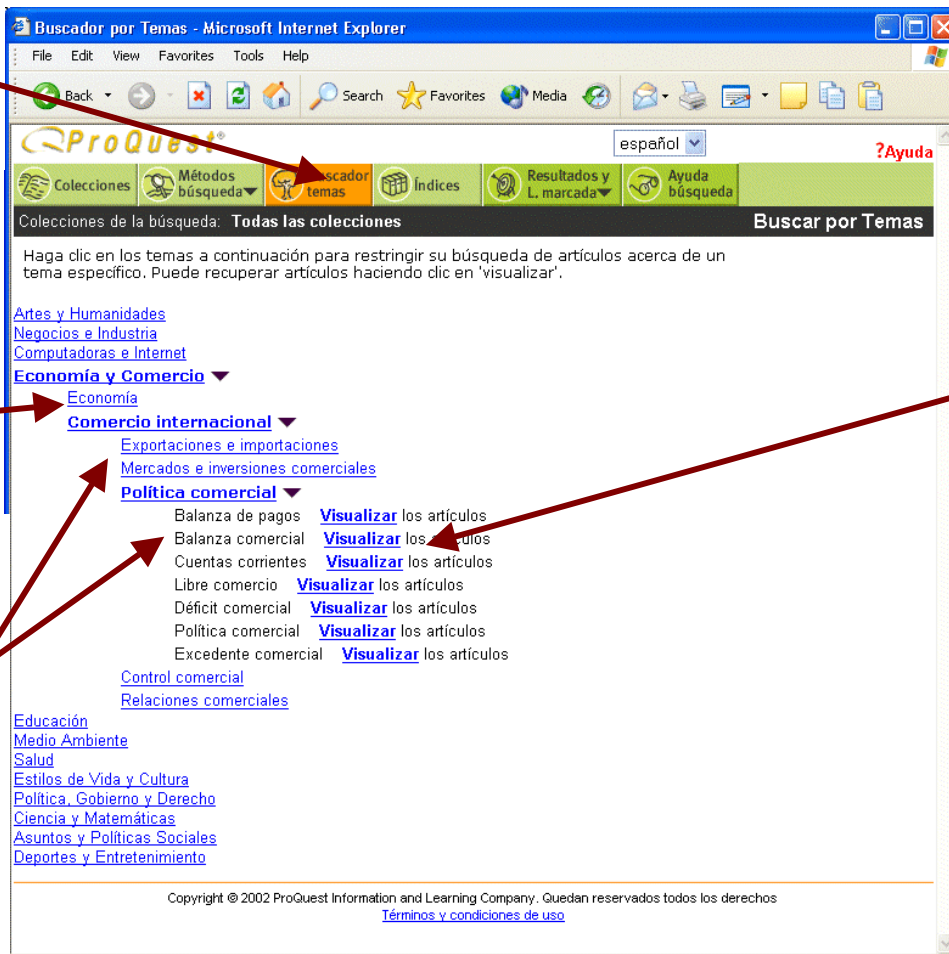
Buscador por Temas - Microsoft Internet Explorer

File Edit View Favorites Tools Help

Back Search Favorites Media

ProQuest®

español

?Ayuda

Colecciones | Métodos búsqueda | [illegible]scador temas | Índices | Resultados y L. marcada | Ayuda búsqueda

Colecciones de la búsqueda: **Todas las colecciones**

**Buscar por Temas**

Haga clic en los temas a continuación para restringir su búsqueda de artículos acerca de un tema específico. Puede recuperar artículos haciendo clic en 'visualizar'.

Artes y Humanidades
Negocios e Industria
Computadoras e Internet
**Economía y Comercio**
Economía
**Comercio internacional**
Exportaciones e importaciones
Mercados e inversiones comerciales
**Política comercial**
Balanza de pagos **Visualizar** los artículos
Balanza comercial **Visualizar** los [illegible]culos
Cuentas corrientes **Visualizar** los artículos
Libre comercio **Visualizar** los artículos
Déficit comercial **Visualizar** los artículos
Política comercial **Visualizar** los artículos
Excedente comercial **Visualizar** los artículos
Control comercial
Relaciones comerciales
Educación
Medio Ambiente
Salud
Estilos de Vida y Cultura
Política, Gobierno y Derecho
Ciencia y Matemáticas
Asuntos y Políticas Sociales
Deportes y Entretenimiento

Copyright © 2002 ProQuest Information and Learning Company. Quedan reservados todos los derechos
Términos y condiciones de uso